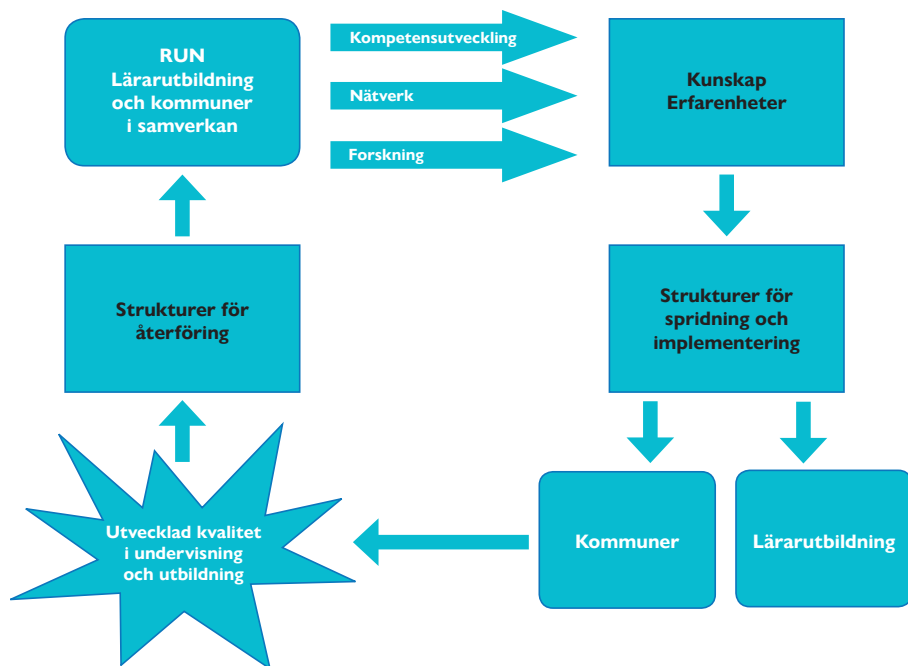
RUN
Lärarutbildning och kommuner i samverkan

Kompetensutveckling

Nätverk

Forskning

Kunskap
Erfarenheter

Strukturer för återföring

Strukturer för spridning och implementering

Utvecklad kvalitet i undervisning och utbildning

Kommuner

Lärarutbildning